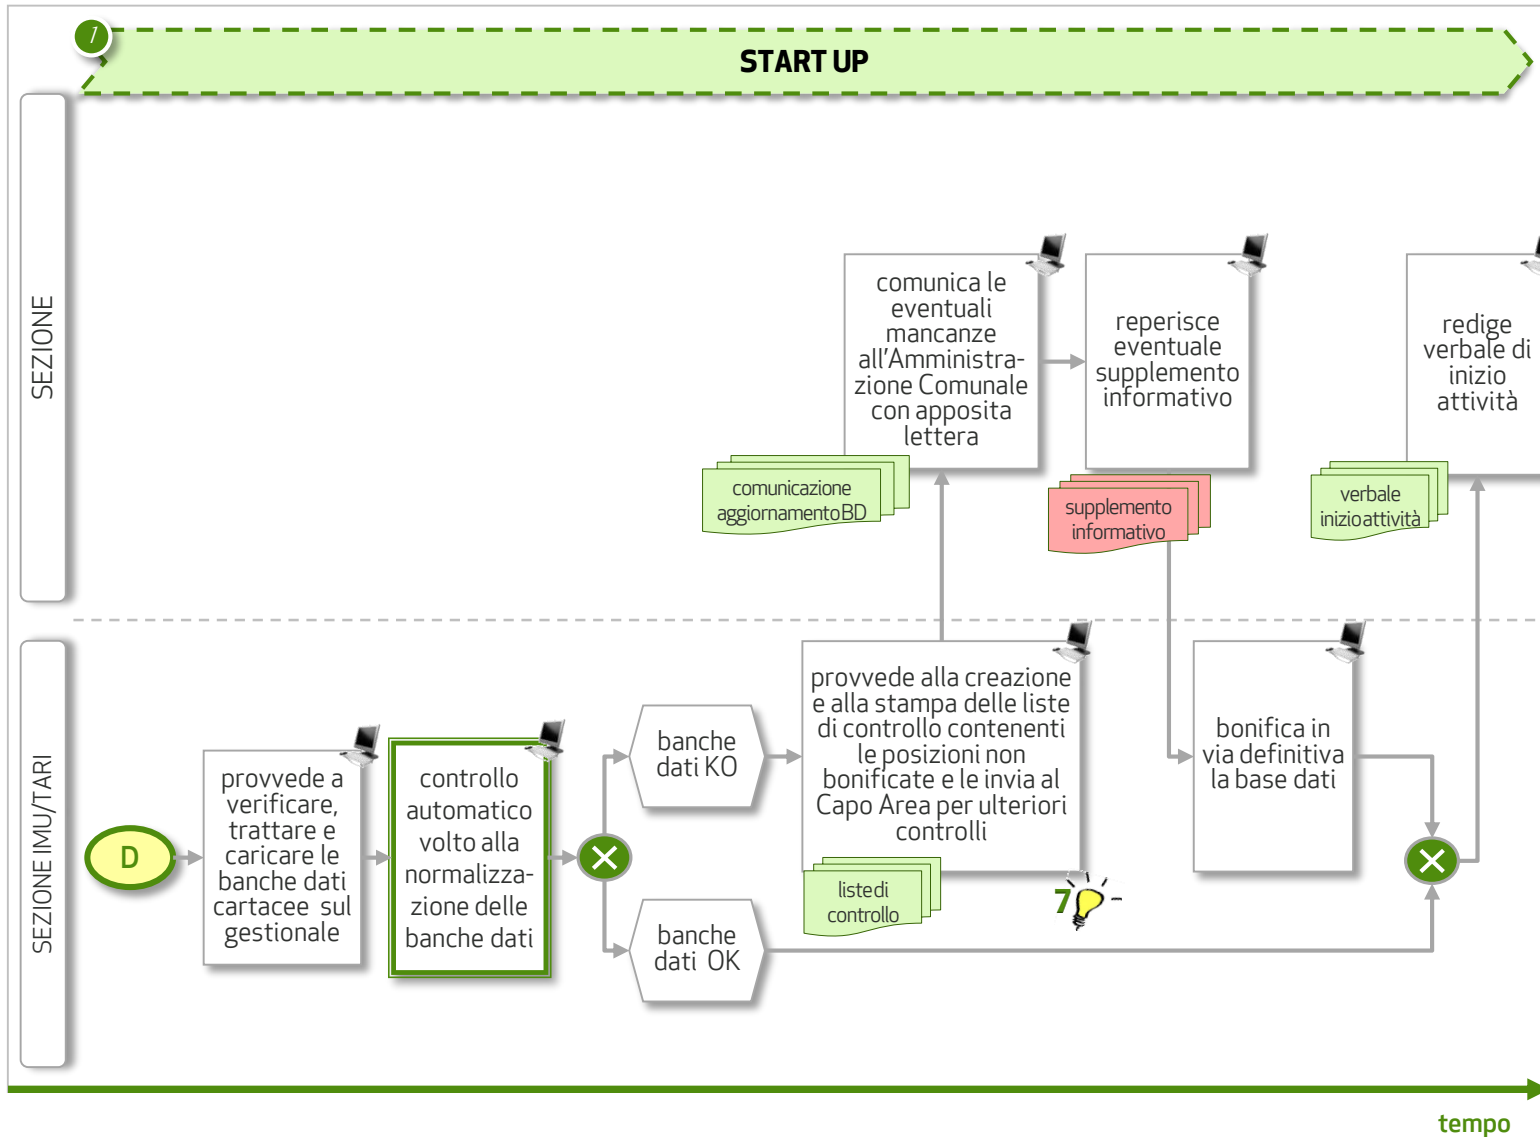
7

START UP

SEZIONE

comunica le eventuali mancanze all'Amministrazione Comunale con apposita lettera

reperisce eventuale supplemento informativo

redige verbale di inizio attività

comunicazione aggiornamento BD

supplemento informativo

verbale inizio attività

SEZIONE IMU/TARI

D

provvede a verificare, trattare e caricare le banche dati cartacee sul gestionale

controllo automatico volto alla normalizzazione delle banche dati

banche dati KO

banche dati OK

provvede alla creazione e alla stampa delle liste di controllo contenenti le posizioni non bonificate e le invia al Capo Area per ulteriori controlli

liste di controllo

7

bonifica in via definitiva la base dati

tempo